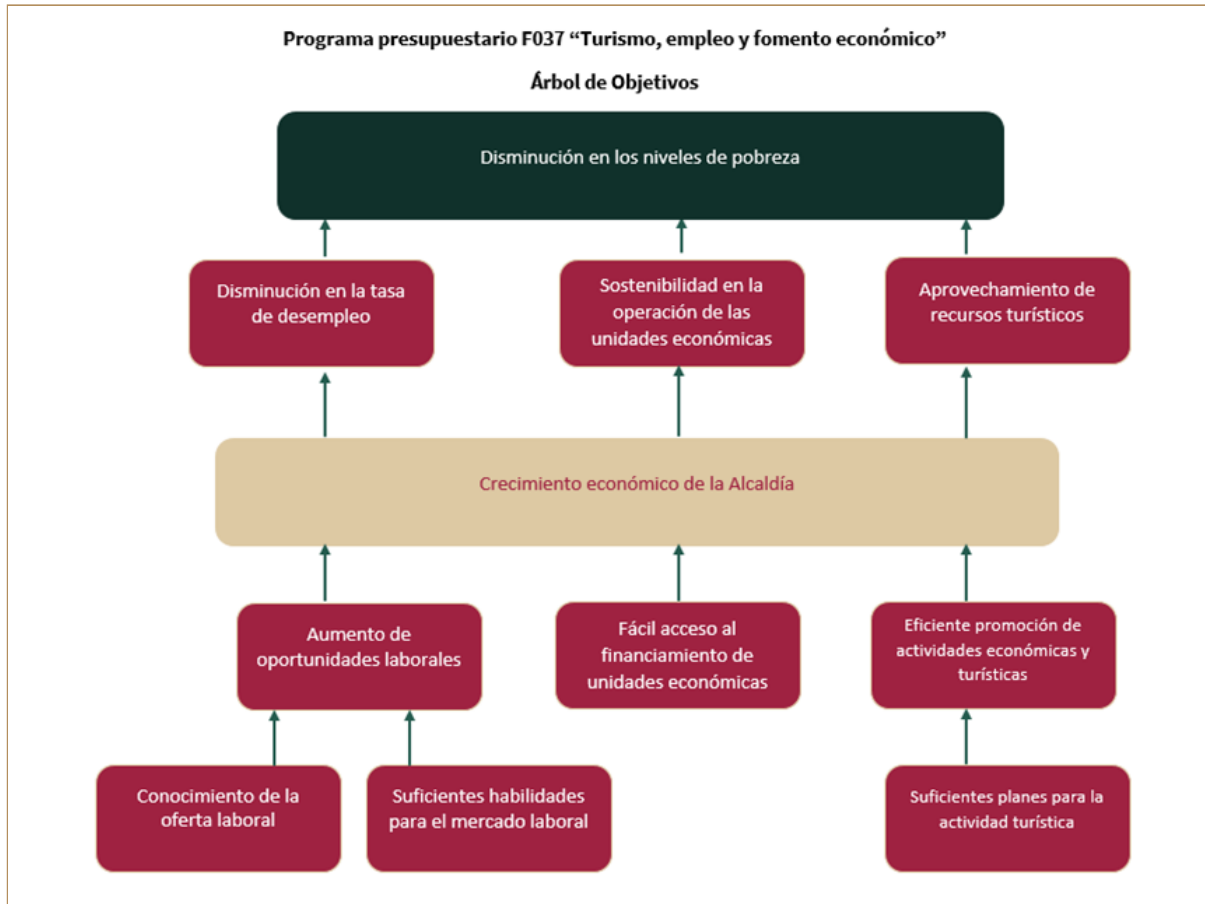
Programa presupuestario F037 “Turismo, empleo y fomento económico”

Árbol de Objetivos

Disminución en los niveles de pobreza

Disminución en la tasa de desempleo

Sostenibilidad en la operación de las unidades económicas

Aprovechamiento de recursos turísticos

Crecimiento económico de la Alcaldía

Aumento de oportunidades laborales

Fácil acceso al financiamiento de unidades económicas

Eficiente promoción de actividades económicas y turísticas

Conocimiento de la oferta laboral

Suficientes habilidades para el mercado laboral

Suficientes planes para la actividad turística